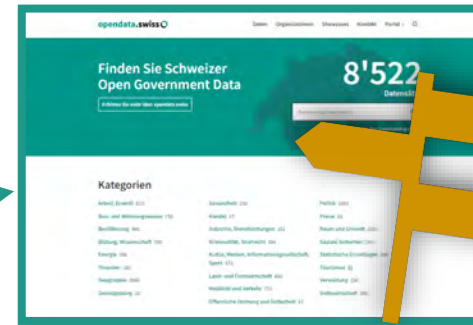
opendata.swiss

Daten Organisationen Showcases Kontakt Portal Q

Finden Sie Schweizer Open Government Data

8'522

Datensät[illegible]

Kategorien

Arbeit, Erwerb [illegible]
Bau- und Wohnungswesen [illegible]
Bevölkerung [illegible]
Bildung, Wissenschaft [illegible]
Energie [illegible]
Finanzen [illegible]
Geographie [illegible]
Gesetzgebung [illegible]

Gesundheit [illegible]
Handel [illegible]
Industrie, Dienstleistungen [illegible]
Kriminalität, Strafrecht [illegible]
Kultur, Medien, Informationsgesellschaft, Sport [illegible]
Land- und Forstwirtschaft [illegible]
Mobilität und Verkehr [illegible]
Öffentliche Ordnung und Sicherheit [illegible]

Politik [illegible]
Preise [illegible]
Raum und Umwelt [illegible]
Soziale Sicherheit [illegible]
Statistische Grundlagen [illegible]
Tourismus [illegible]
Verwaltung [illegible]
Volkswirtschaft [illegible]